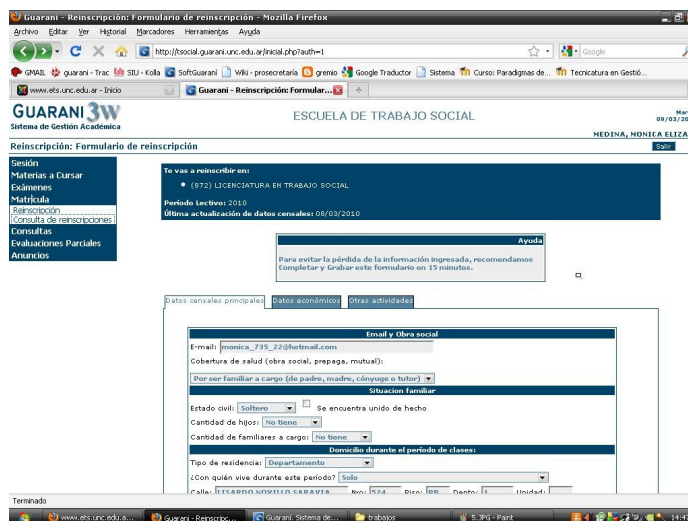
Guarani - Reinscripción: Formulario de reinscripción - Mozilla Firefox

Archivo Editar Ver Historial Marcadores Herramientas Ayuda

http://tsocial.guarani.unc.edu.ar/inicial.php?auth=1

Google

GMAIL guarani - Trac SIU - Kolla SoftGuarani Wiki - prosecretaría gremio Google Traductor Sistema Curso: Paradigmas de... Tecnicatura en Gestió...

www.ets.unc.edu.ar - Inicio

Guarani - Reinscripción: Formular...

GUARANI 3W
Sistema de Gestión Académica

ESCUELA DE TRABAJO SOCIAL

Mar
09/03/20

MEDINA, MONICA ELIZA

Reinscripción: Formulario de reinscripción

Salir

Sesión
Materias a Cursar
Exámenes
Matrícula
Reinscripción
Consulta de reinscripciones
Consultas
Evaluaciones Parciales
Anuncios

Te vas a reinscribir en:

• (872) LICENCIATURA EN TRABAJO SOCIAL

Período Lectivo: 2010
Última actualización de datos censales: 08/03/2010

Ayuda

Para evitar la pérdida de la información ingresada, recomendamos Completar y Grabar este formulario en 15 minutos.

Datos censales principales | Datos económicos | Otras actividades

Email y Obra social

E-mail: monica_735_22@hotmail.com

Cobertura de salud (obra social, prepaga, mutual):

Por ser familiar a cargo (de padre, madre, cónyuge o tutor)

Situacion familiar

Estado civil: Soltero | Se encuentra unido de hecho

Cantidad de hijos: No tiene

Cantidad de familiares a cargo: No tiene

Domicilio durante el período de clases:

Tipo de residencia: Departamento

¿Con quién vive durante este período? Solo

Calle: LISARDO NOVILLO SARAVIA Nro: 524 Piso: PB Depto: 1 Unidad:

Terminado

www.ets.unc.edu.a... Guarani - Reinscrip... Guarani. Sistema de... trabajos 5.JPG - Paint 14:4